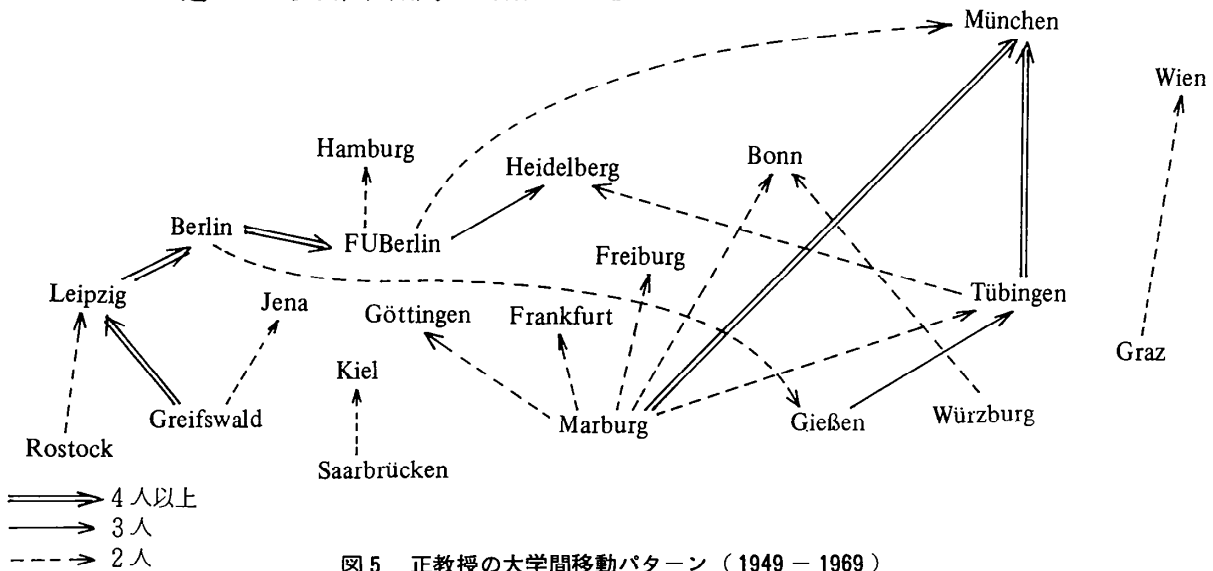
München

Wien

Hamburg

Heidelberg

Bonn

Berlin

FUBerlin

Freiburg

Leipzig

Jena

Tübingen

Göttingen

Frankfurt

Graz

Kiel

Greifswald

Marburg

Gießen

Würzburg

Rostock

Saarbrücken

4人以上
3人
2人

図5 正教授の大学間移動パターン（1949 － 1969）